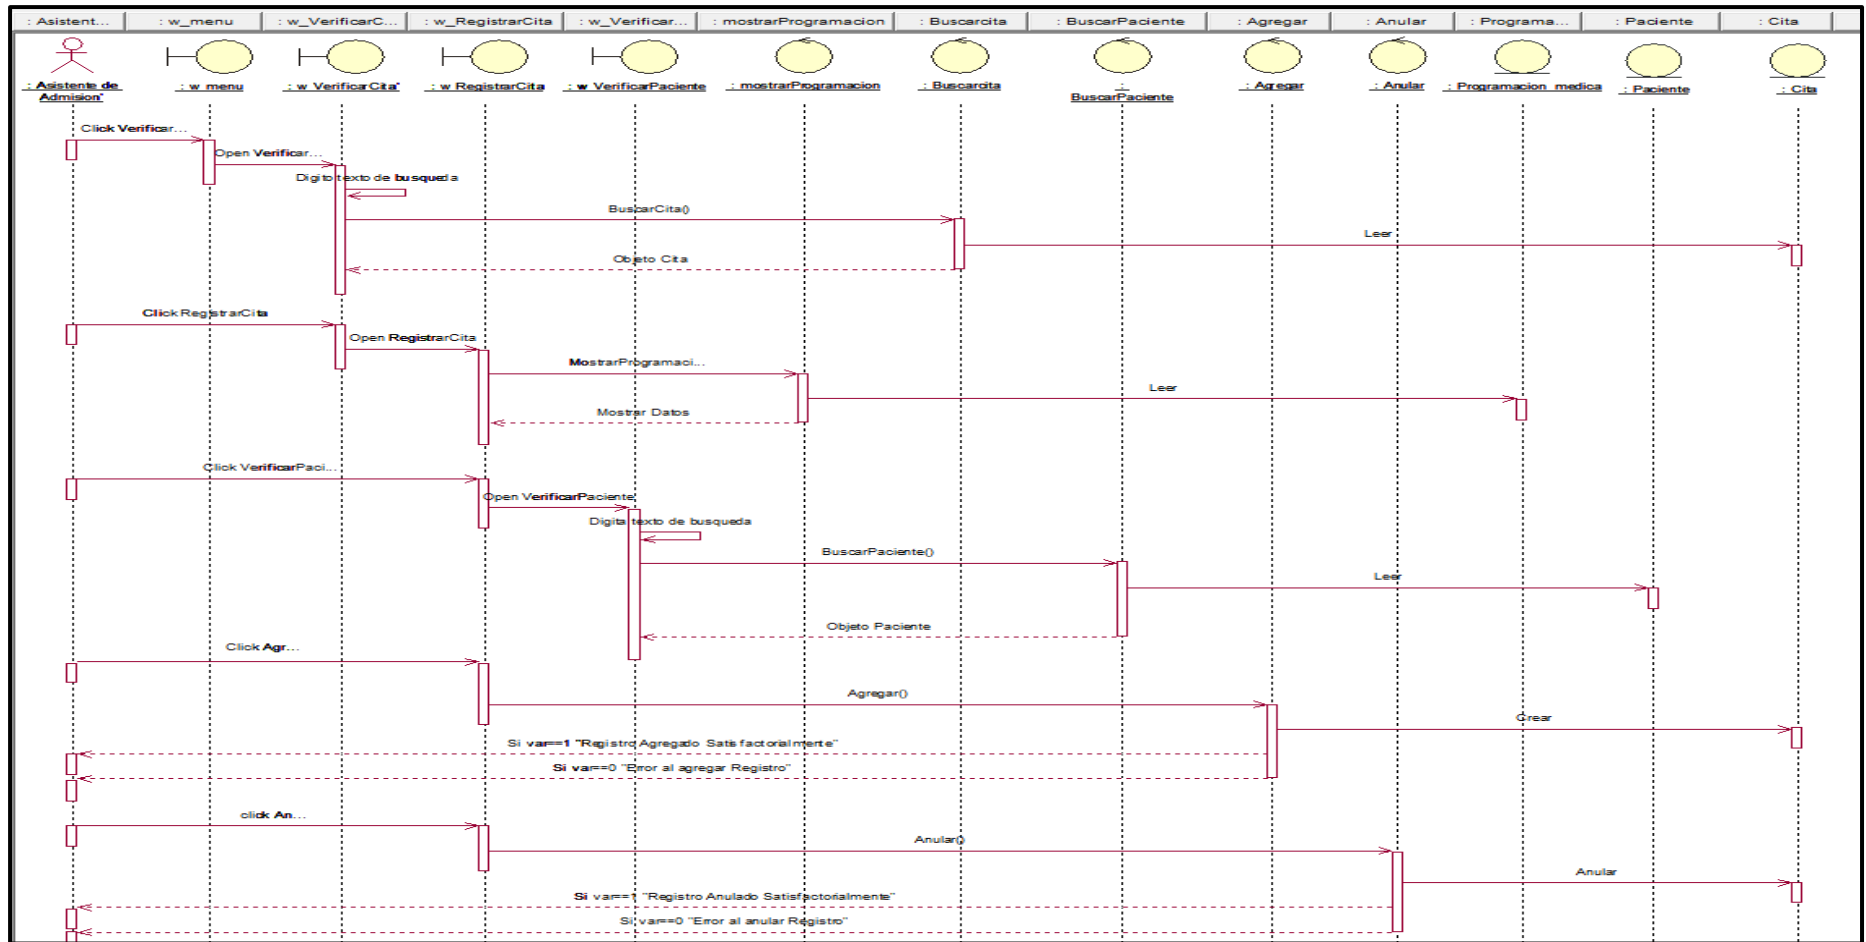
: Asistent... | : w_menu | : w_VerificarC... | : w_RegistrarCita | : w_Verificar... | : mostrarProgramacion | : Buscarcita | : BuscarPaciente | : Agregar | : Anular | : Programa... | : Paciente | : Cita

: Asistente de Admision'
: w_menu
: w_VerificarCita'
: w_RegistrarCita
: w_VerificarPaciente
: mostrarProgramacion
: Buscarcita
: BuscarPaciente
: Agregar
: Anular
: Programacion_medica
: Paciente
: Cita

Click Verificar...
Open Verificar...
Digito texto de busqueda
BuscarCita()
Leer
Objeto Cita
Click RegistrarCita
Open RegistrarCita
MostrarProgramaci...
Leer
Mostrar Datos
Click VerificarPaci...
Open VerificarPaciente
Digita texto de busqueda
BuscarPaciente()
Leer
Objeto Paciente
Click Agr...
Agregar()
Crear
Si var==1 "Registro Agregado Satisfactorialmente"
Si var==0 "Error al agregar Registro"
click An...
Anular()
Anular
Si var==1 "Registro Anulado Satisfactorialmente"
Si var==0 "Error al anular Registro"